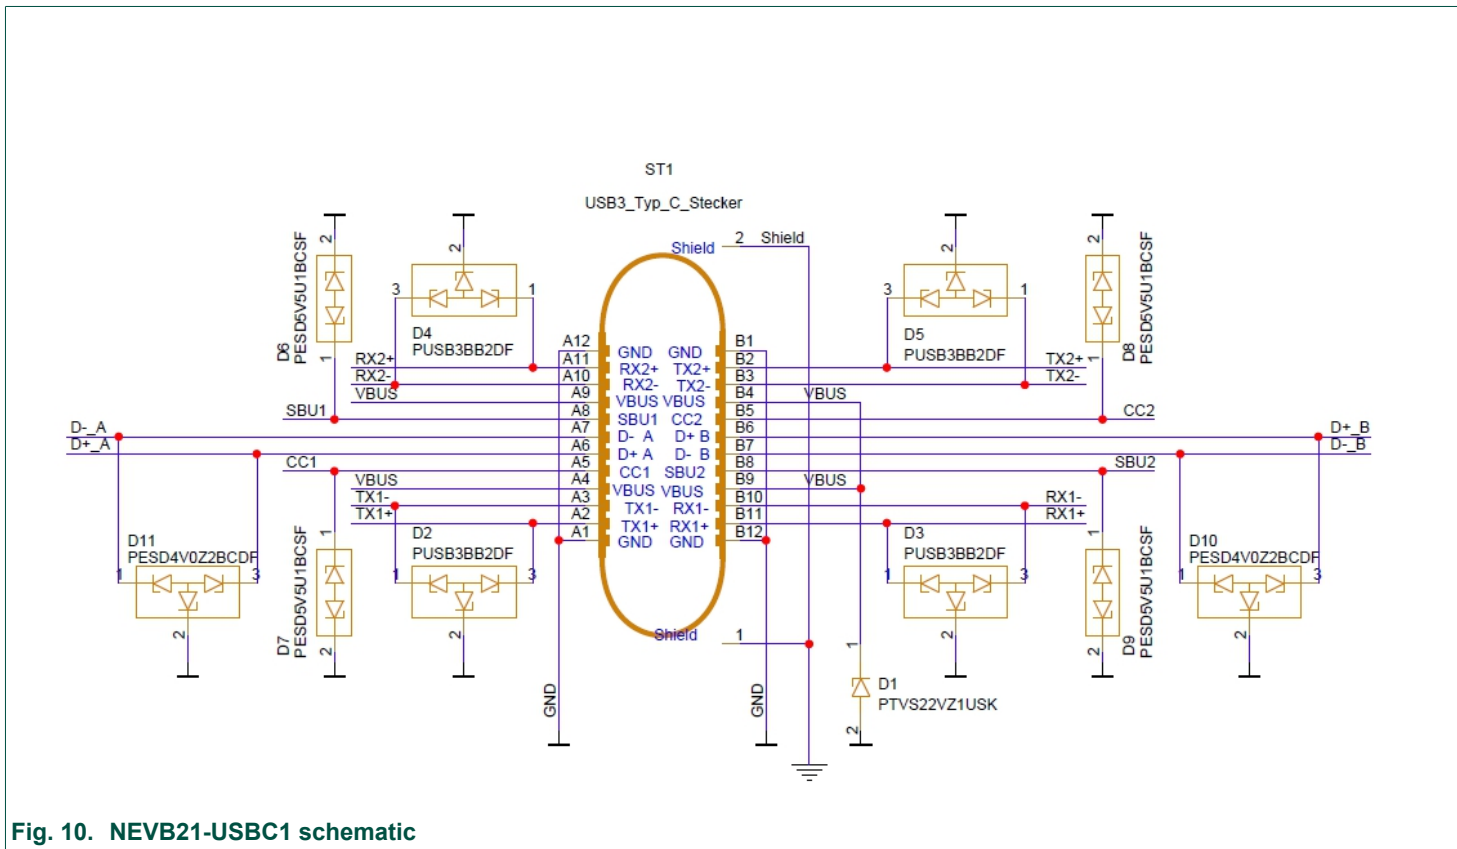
ST1
USB3_Typ_C_Stecker

Shield 2 Shield

D6 PESD5V5U1BCSF
2
1

D4 PUSB3BB2DF
2
3 1

D5 PUSB3BB2DF
2
3 1

D8 PESD5V5U1BCSF
2
1

RX2+
RX2-
VBUS
SBU1
D-_A
D+_A
CC1
VBUS
TX1-
TX1+

A12 A11 A10 A9 A8 A7 A6 A5 A4 A3 A2 A1

GND GND
RX2+ TX2+
RX2- TX2-
VBUS VBUS
SBU1 CC2
D- A D+ B
D+ A D- B
CC1 SBU2
VBUS VBUS
TX1- RX1-
TX1+ RX1+
GND GND

B1 B2 B3 B4 B5 B6 B7 B8 B9 B10 B11 B12

VBUS
VBUS

TX2+
TX2-
CC2
D+_B
D-_B
SBU2
RX1-
RX1+

D11 PESD4V0Z2BCDF
1 3
2

D7 PESD5V5U1BCSF
1
2

D2 PUSB3BB2DF
1 3
2

D3 PUSB3BB2DF
1 3
2

D9 PESD5V5U1BCSF
1
2

D10 PESD4V0Z2BCDF
1 3
2

Shield 1

1
D1 PTVS22VZ1USK
2

GND GND

Fig. 10. NEVB21-USBC1 schematic